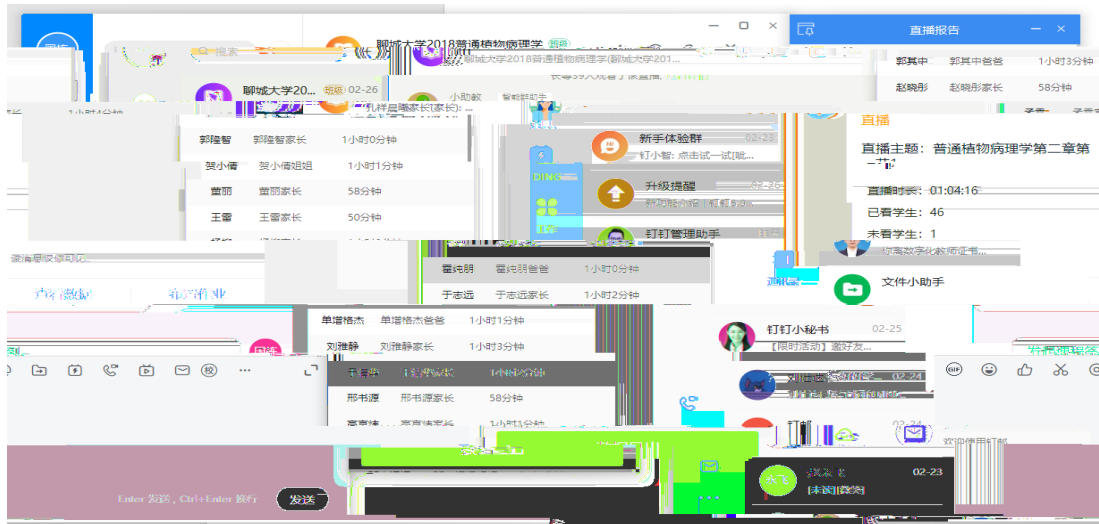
聊城大学2018普通植物病理学 班级

直播报告

郭其中 郭其中爸爸 1小时3分钟

赵晓彤 赵晓彤家长 58分钟

搜索

聊城大学20... 班级 02-26

小助教

直播

直播主题：普通植物病理学第二章第一节

直播时长：01:04:16

已看学生：46

未看学生：1

| 郭隆智 | 郭隆智家长 | 1小时0分钟 |
|---|---|---|
| 贺小倩 | 贺小倩姐姐 | 1小时1分钟 |
| 曹丽 | 曹丽家长 | 58分钟 |
| 王蕾 | 王蕾家长 | 50分钟 |

新手体验群 02-25

钉小智：点击试一试[...

升级提醒

钉钉管理助手

DING

文件小助手

| 霍纯朗 | 霍纯朗爸爸 | 1小时0分钟 |
|---|---|---|
| 于志远 | 于志远家长 | 1小时2分钟 |

| 单增格杰 | 单增格杰爸爸 | 1小时1分钟 |
|---|---|---|
| 刘雅静 | 刘雅静家长 | 1小时3分钟 |
| 邢书源 | 邢书源家长 | 58分钟 |

钉钉小秘书 02-25

【限时活动】邀好友...

02-24

02-23

[未读][图片]

欢迎使用钉邮

Enter 发送，Ctrl+Enter 换行

发送